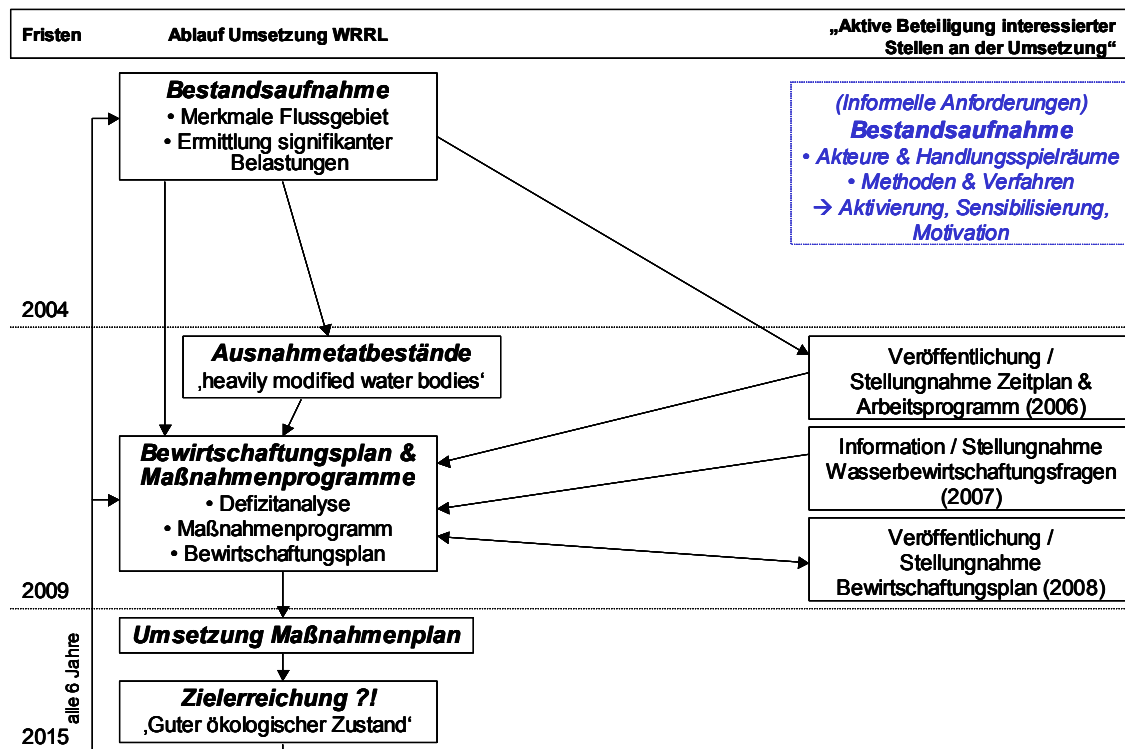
Fristen

Ablauf Umsetzung WRRL

„Aktive Beteiligung interessierter Stellen an der Umsetzung“

Bestandsaufnahme
• Merkmale Flussgebiet
• Ermittlung signifikanter Belastungen

(Informelle Anforderungen)
Bestandsaufnahme
• Akteure & Handlungsspielräume
• Methoden & Verfahren
→ Aktivierung, Sensibilisierung, Motivation

2004

Ausnahmetatbestände
‚heavily modified water bodies‘

Veröffentlichung / Stellungnahme Zeitplan & Arbeitsprogramm (2006)

Bewirtschaftungsplan & Maßnahmenprogramme
• Defizitanalyse
• Maßnahmenprogramm
• Bewirtschaftungsplan

Information / Stellungnahme Wasserbewirtschaftungsfragen (2007)

Veröffentlichung / Stellungnahme Bewirtschaftungsplan (2008)

2009

alle 6 Jahre

Umsetzung Maßnahmenplan

Zielerreichung ?!
‚Guter ökologischer Zustand‘

2015